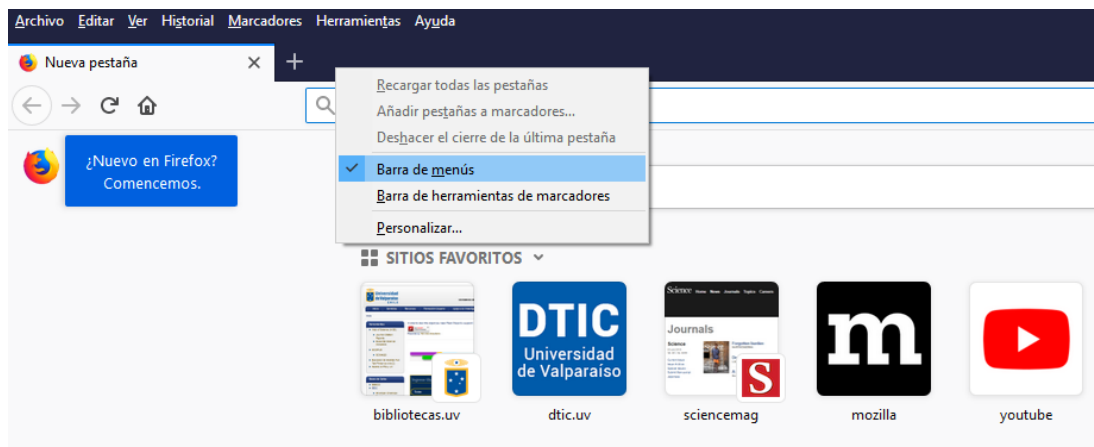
Archivo Editar Ver Historial Marcadores Herramientas Ayuda

Nueva pestaña ×

+

Recargar todas las pestañas
Añadir pestañas a marcadores...
Deshacer el cierre de la última pestaña
Barra de menús
Barra de herramientas de marcadores
Personalizar...

¿Nuevo en Firefox? Comencemos.

SITIOS FAVORITOS

DTIC Universidad de Valparaíso

Journals

m

S

bibliotecas.uv dtic.uv sciencemag mozilla youtube